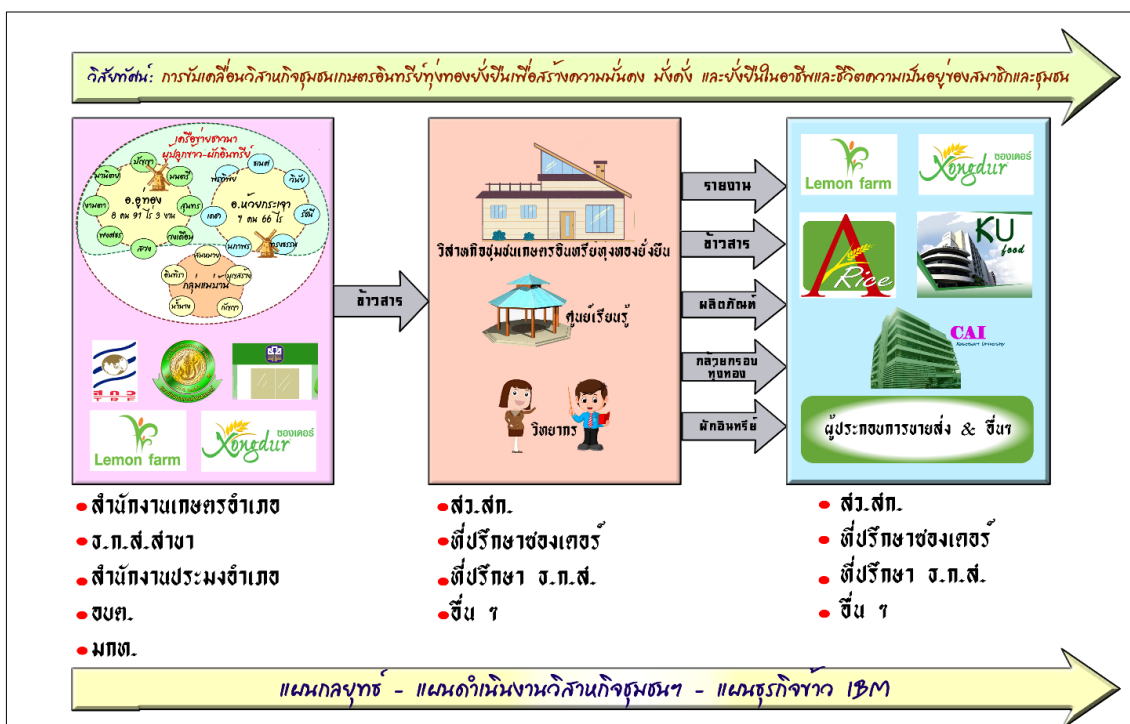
วิสัยทัศน์: การขับเคลื่อนวิสาหกิจชุมชนเกษตรอินทรีย์ทุ่งทองยั่งยืนเพื่อสร้างความมั่นคง มั่งคั่ง และยั่งยืนในอาชีพและชีวิตความเป็นอยู่ของสมาชิกและชุมชน

เครือข่ายชาวนา ผู้ปลูกข้าว-ผักอินทรีย์

อ.อู่ทอง 8 คน 91 ไร่ 3 งาน

อ.หนองกระเจา 7 คน 66 ไร่

กลุ่มแม่บ้าน

Lemon farm

Xongdur ซองเดอร์

ข้าวสาร

วิสาหกิจชุมชนเกษตรอินทรีย์ทุ่งทองยั่งยืน

ศูนย์เรียนรู้

วิทยากร

รายงาน

ข้าวสาร

ผลิตภัณฑ์

กล้วยกรอบทุ่งทอง

ผักอินทรีย์

Lemon farm

Xongdur ซองเดอร์

A Rice

KU food

CAI

ผู้ประกอบการขายส่ง & อื่นๆ

• สำนักงานเกษตรอำเภอ
• ธ.ก.ส.สาขา
• สำนักงานประมงอำเภอ
• อบต.
• มกท.

• สว.สก.
• ที่ปรึกษาซองเดอร์
• ที่ปรึกษา ธ.ก.ส.
• อื่น ๆ

• สว.สก.
• ที่ปรึกษาซองเดอร์
• ที่ปรึกษา ธ.ก.ส.
• อื่น ๆ

แผนกลยุทธ์ - แผนดำเนินงานวิสาหกิจชุมชนฯ - แผนธุรกิจข้าว IBM